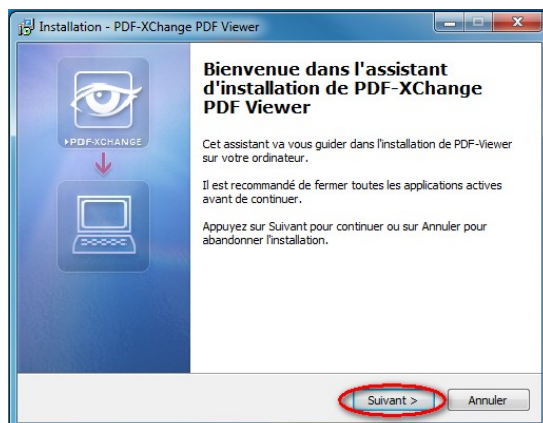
Installation - PDF-XChange PDF Viewer

PDF-XCHANGE

Bienvenue dans l'assistant d'installation de PDF-XChange PDF Viewer

Cet assistant va vous guider dans l'installation de PDF-Viewer sur votre ordinateur.

Il est recommandé de fermer toutes les applications actives avant de continuer.

Appuyez sur Suivant pour continuer ou sur Annuler pour abandonner l'installation.

Suivant >

Annuler